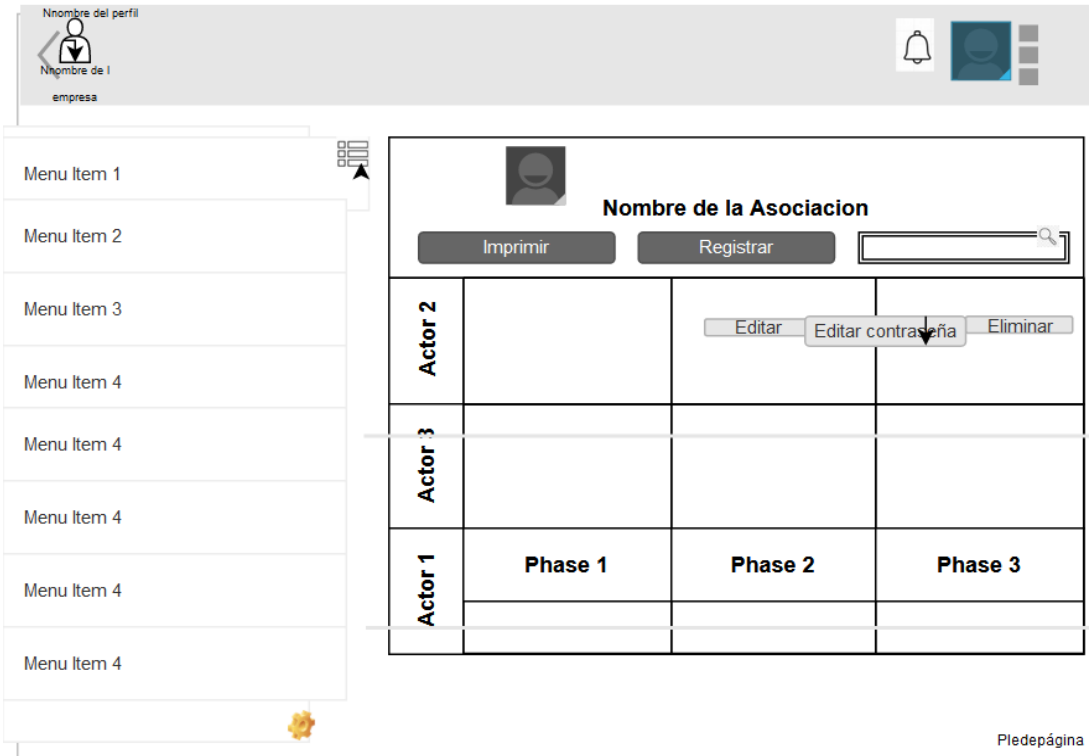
Nnombre del perfil

Nnombre de l empresa

Menu Item 1

Menu Item 2

Menu Item 3

Menu Item 4

Menu Item 4

Menu Item 4

Menu Item 4

Menu Item 4

Nombre de la Asociacion

Imprimir

Registrar

| Actor 2 | | Editar Editar contraseña | Eliminar |
|---|---|---|---|
| Actor 3 | | | |
| Actor 1 | Phase 1 | Phase 2 | Phase 3 |

Pledepágina